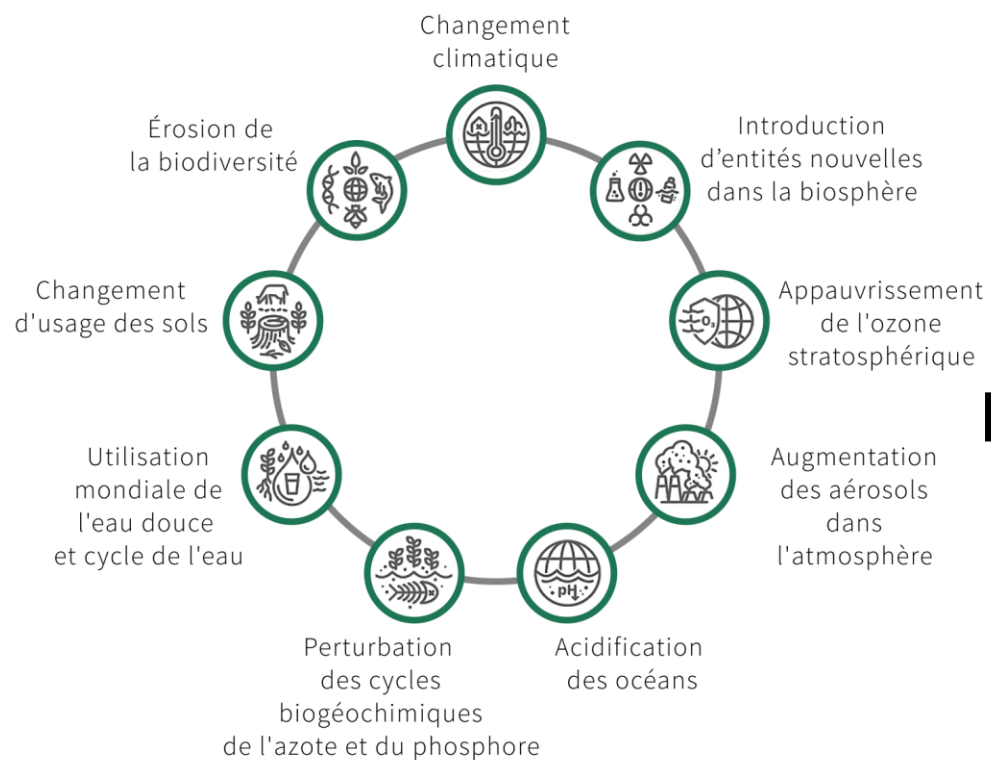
Changement climatique

Introduction d’entités nouvelles dans la biosphère

Appauvrissement de l'ozone stratosphérique

Augmentation des aérosols dans l'atmosphère

Acidification des océans

Perturbation des cycles biogéochimiques de l'azote et du phosphore

Utilisation mondiale de l'eau douce et cycle de l'eau

Changement d'usage des sols

Érosion de la biodiversité